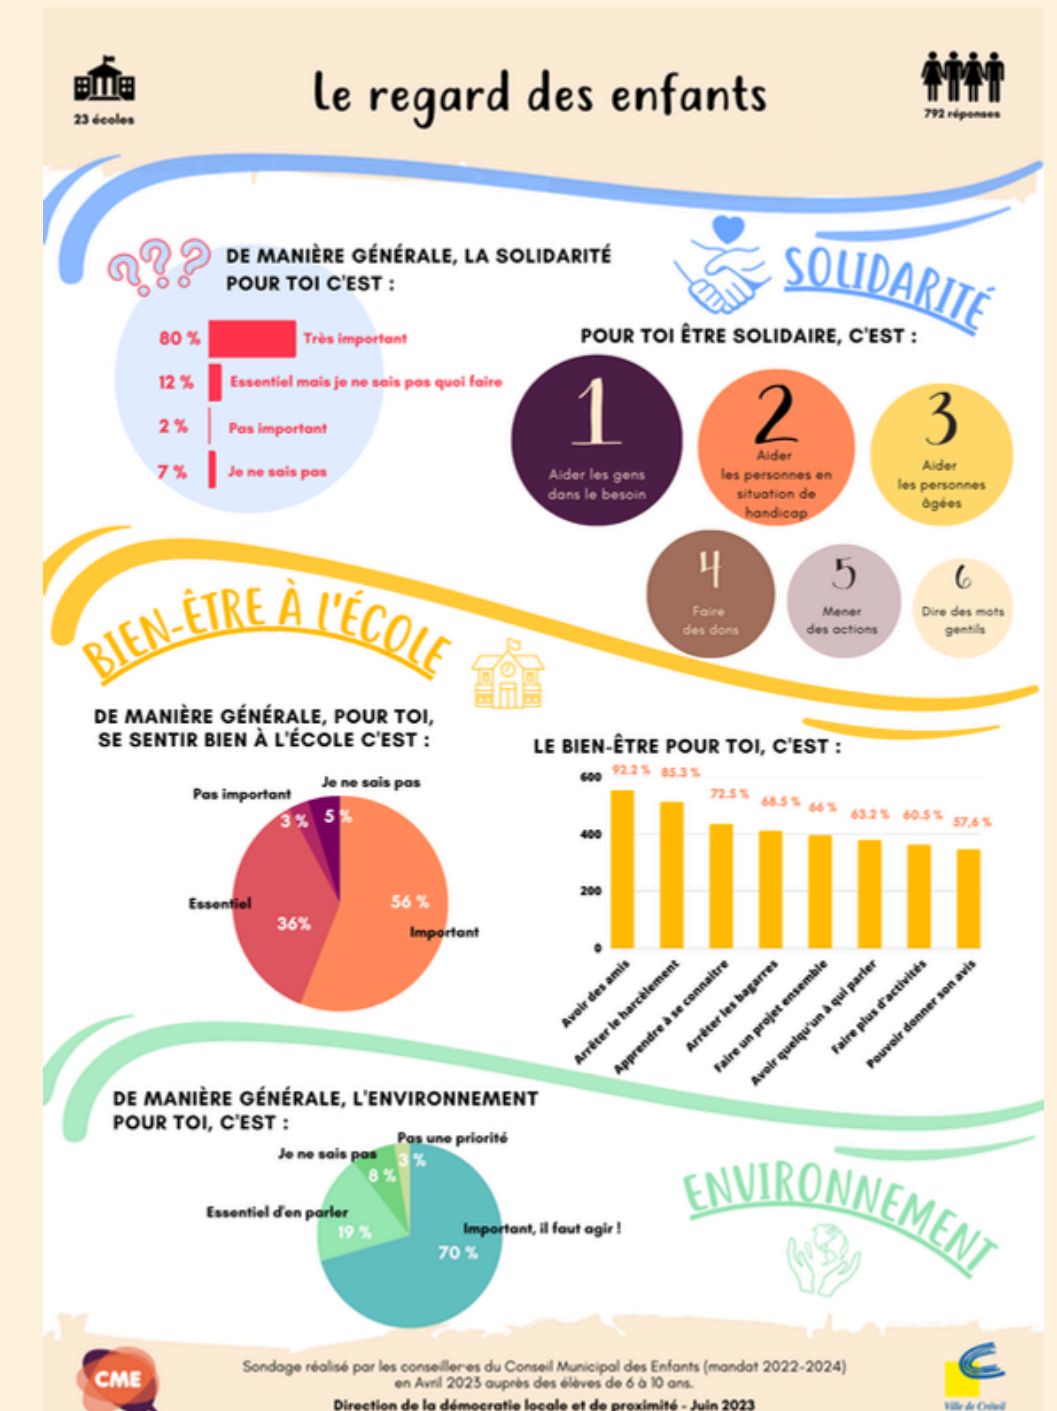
23 écoles

le regard des enfants

792 réponses

DE MANIÈRE GÉNÉRALE, LA SOLIDARITÉ POUR TOI C'EST :

SOLIDARITÉ

80 % Très important
12 % Essentiel mais je ne sais pas quoi faire
2 % Pas important
7 % Je ne sais pas

POUR TOI ÊTRE SOLIDAIRE, C'EST :

1 Aider les gens dans le besoin
2 Aider les personnes en situation de handicap
3 Aider les personnes âgées
4 Faire des dons
5 Mener des actions
6 Dire des mots gentils

BIEN-ÊTRE À L'ÉCOLE

DE MANIÈRE GÉNÉRALE, POUR TOI, SE SENTIR BIEN À L'ÉCOLE C'EST :

Je ne sais pas 5 %
Pas important 3 %
Essentiel 36%
56 % Important

LE BIEN-ÊTRE POUR TOI, C'EST :

| | |
|---|---|
| Avoir des amis | 92.2 % |
| Arrêter le harcèlement | 85.3 % |
| Apprendre à se connaître | 72.5 % |
| Arrêter les bagarres | 68.5 % |
| Faire un projet ensemble | 66 % |
| Avoir quelqu'un à qui parler | 63.2 % |
| Faire plus d'activités | 60.5 % |
| Pouvoir donner son avis | 57,6 % |

600
400
200
0

DE MANIÈRE GÉNÉRALE, L'ENVIRONNEMENT POUR TOI, C'EST :

Pas une priorité 3 %
Je ne sais pas 8 %
Essentiel d'en parler 19 %
Important, il faut agir ! 70 %

ENVIRONNEMENT

CME

Sondage réalisé par les conseiller·es du Conseil Municipal des Enfants (mandat 2022-2024) en Avril 2023 auprès des élèves de 6 à 10 ans.
Direction de la démocratie locale et de proximité - Juin 2023

Ville de Créteil